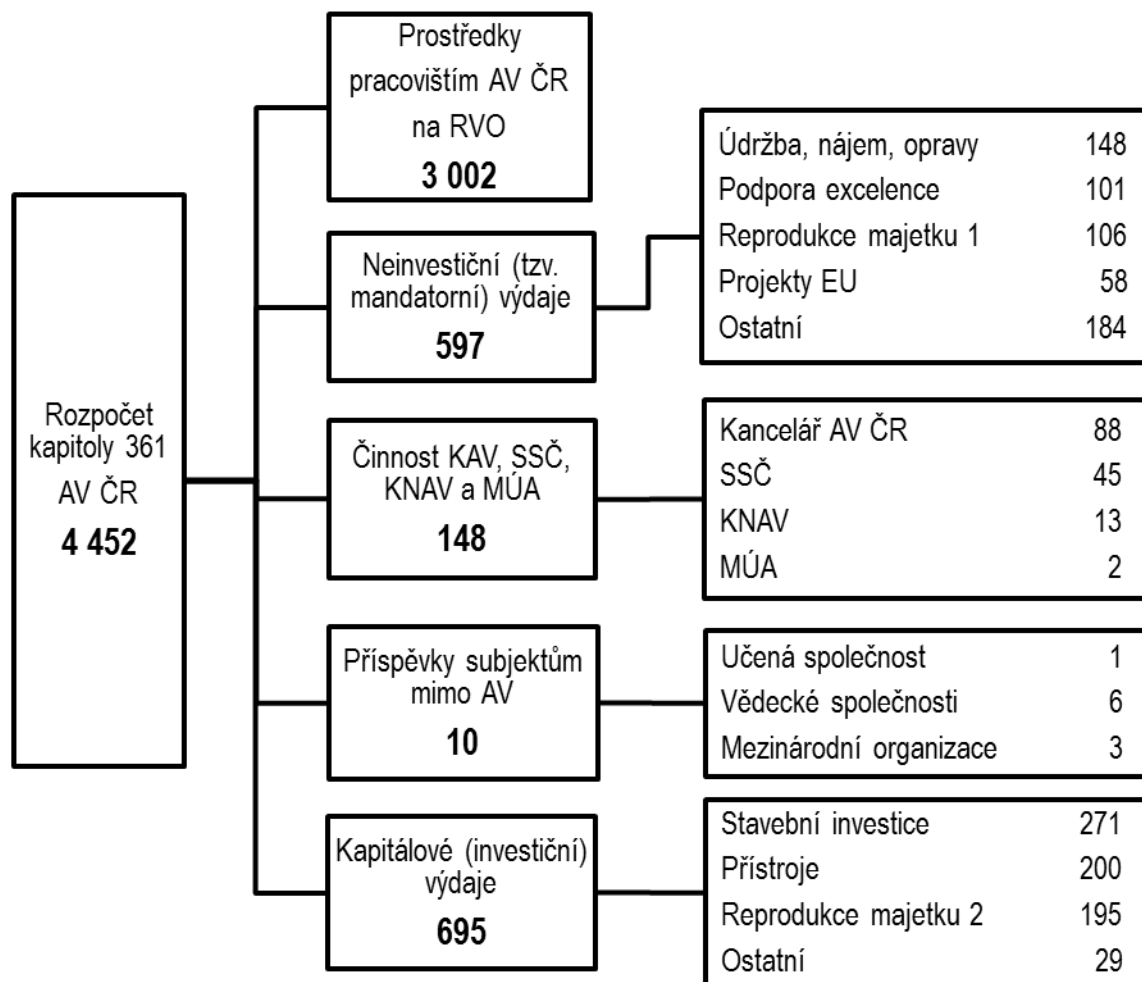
Rozpočet kapitoly 361 AV ČR
**4 452**

Prostředky pracovištím AV ČR na RVO
**3 002**

Neinvestiční (tzv. mandatorní) výdaje
**597**

| | |
|---|---|
| Údržba, nájem, opravy | 148 |
| Podpora excelence | 101 |
| Reprodukce majetku 1 | 106 |
| Projekty EU | 58 |
| Ostatní | 184 |

Činnost KAV, SSČ, KNAV a MÚA
**148**

| | |
|---|---|
| Kancelář AV ČR | 88 |
| SSČ | 45 |
| KNAV | 13 |
| MÚA | 2 |

Příspěvky subjektům mimo AV
**10**

| | |
|---|---|
| Učená společnost | 1 |
| Vědecké společnosti | 6 |
| Mezinárodní organizace | 3 |

Kapitálové (investiční) výdaje
**695**

| | |
|---|---|
| Stavební investice | 271 |
| Přístroje | 200 |
| Reprodukce majetku 2 | 195 |
| Ostatní | 29 |